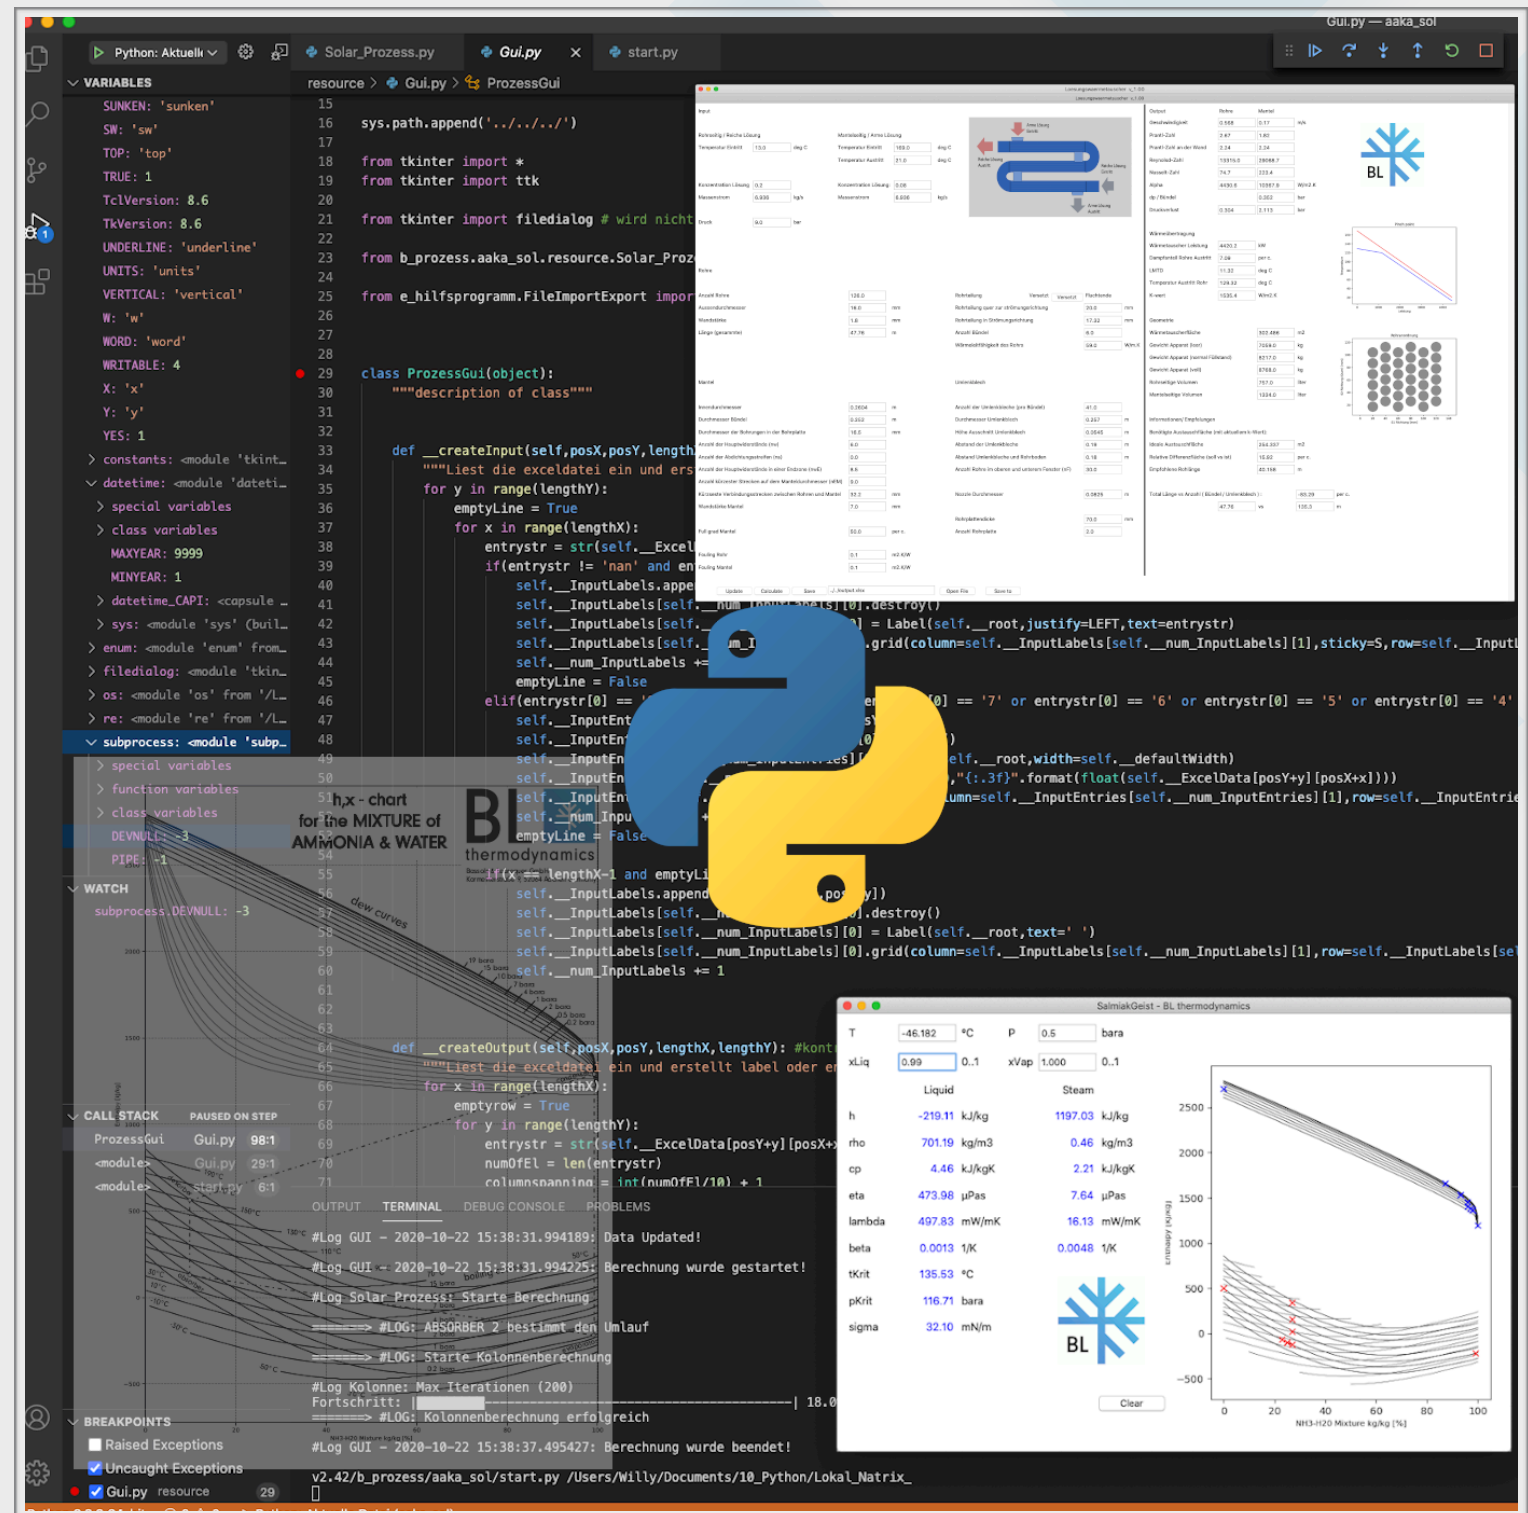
Gui.py — aaka_sol

Python: Aktuell

Solar_Prozess.py Gui.py start.py

VARIABLES

SUNKEN: 'sunken'
SW: 'sw'
TOP: 'top'
TRUE: 1
TclVersion: 8.6
TkVersion: 8.6
UNDERLINE: 'underline'
UNITS: 'units'
VERTICAL: 'vertical'
W: 'w'
WORD: 'word'
WRITABLE: 4
X: 'x'
Y: 'y'
YES: 1
constants: <module 'tkint…
datetime: <module 'dateti…
special variables
class variables
MAXYEAR: 9999
MINYEAR: 1
datetime_CAPI: <capsule …
sys: <module 'sys' (buil…
enum: <module 'enum' from…
filedialog: <module 'tkin…
os: <module 'os' from '/L…
re: <module 're' from '/L…
subprocess: <module 'subp…
special variables
function variables
class variables
DEVNULL: -3
PIPE: -1

WATCH
subprocess.DEVNULL: -3

CALL STACK PAUSED ON STEP
ProzessGui Gui.py 98:1
<module> Gui.py 29:1
<module> start.py 6:1

BREAKPOINTS
Raised Exceptions
Uncaught Exceptions
Gui.py resource 29

resource > Gui.py > ProzessGui

15
16 sys.path.append('../../../')
17
18 from tkinter import *
19 from tkinter import ttk
20
21 from tkinter import filedialog # wird nicht
22
23 from b_prozess.aaka_sol.resource.Solar_Proz
24
25 from e_hilfsprogramm.FileImportExport impor
26
27
28
29 class ProzessGui(object):
30 """description of class"""
31
32
33 def __createInput(self,posX,posY,length
34 """Liest die exceldatei ein und ers
35 for y in range(lengthY):
36 emptyLine = True
37 for x in range(lengthX):
38 entrystr = str(self.__Excel
39 if(entrystr != 'nan' and en
40 self.__InputLabels.appe
41 self.__InputLabels[self.__num_InputLabels][0].destroy()
42 self.__InputLabels[self. ] = Label(self.__root,justify=LEFT,text=entrystr)
43 self.__InputLabels[self. m_I ].grid(column=self.__InputLabels[self.__num_InputLabels][1],sticky=S,row=self.__Input
44 self.__num_InputLabels +=
45 emptyLine = False
46 elif(entrystr[0] == ' [0] == '7' or entrystr[0] == '6' or entrystr[0] == '5' or entrystr[0] == '4'
47 self.__InputEnt
48 self.__InputEnt
49 self.__InputEn elf.__root,width=self.__defaultWidth)
50 self.__InputEn elf.,"{:.3f}".format(float(self.__ExcelData[posY+y][posX+x])))
51 self.__InputEn umn=self.__InputEntries[self.__num_InputEntries][1],row=self.__InputEntrie
52 self.__num_Inpu
53 emptyLine = False
54
55 if(x == lengthX-1 and emptyLi
56 self.__InputLabels.append
57 self.__InputLabels[self.__ ].destroy()
58 self.__InputLabels[self.__num_InputLabels][0] = Label(self.__root,text=' ')
59 self.__InputLabels[self.__num_InputLabels][0].grid(column=self.__InputLabels[self.__num_InputLabels][1],row=self.__InputLabels[se
60 self.__num_InputLabels += 1
61
62
63
64 def __createOutput(self,posX,posY,lengthX,lengthY): #kont
65 """Liest die exceldatei ein und erstellt label oder e
66 for x in range(lengthX):
67 emptyrow = True
68 for y in range(lengthY):
69 entrystr = str(self.__ExcelData[posY+y][posX+
70 numOfEl = len(entrystr)
71 columnspanning = int(numOfEl/10) + 1

h,x - chart for the MIXTURE of AMMONIA & WATER
BL thermodynamics
dew curves
boiling

OUTPUT TERMINAL DEBUG CONSOLE PROBLEMS

#Log GUI - 2020-10-22 15:38:31.994189: Data Updated!
#Log GUI - 2020-10-22 15:38:31.994225: Berechnung wurde gestartet!
#Log Solar_Prozess: Starte Berechnung
=======> #LOG: ABSORBER 2 bestimmt den Umlauf
=======> #LOG: Starte Kolonnenberechnung
#Log Kolonne: Max Iterationen (200)
Fortschritt: | | 18.0
=======> #LOG: Kolonnenberechnung erfolgreich
#Log GUI - 2020-10-22 15:38:37.495427: Berechnung wurde beendet!
v2.42/b_prozess/aaka_sol/start.py /Users/Willy/Documents/10_Python/Lokal_Natrix_

BL

SalmiakGeist - BL thermodynamics

| T | -46.182 | °C | P | 0.5 | bara |
|---|---|---|---|---|---|
| xLiq | 0.99 | 0..1 | xVap | 1.000 | 0..1 |
| | Liquid | | | Steam | |
| h | -219.11 | kJ/kg | | 1197.03 | kJ/kg |
| rho | 701.19 | kg/m3 | | 0.46 | kg/m3 |
| cp | 4.46 | kJ/kgK | | 2.21 | kJ/kgK |
| eta | 473.98 | µPas | | 7.64 | µPas |
| lambda | 497.83 | mW/mK | | 16.13 | mW/mK |
| beta | 0.0013 | 1/K | | 0.0048 | 1/K |
| tKrit | 135.53 | °C | | | |
| pKrit | 116.71 | bara | | | |
| sigma | 32.10 | mN/m | | | |

BL
Clear

2500 2000 1500 1000 500 0 −500
0 20 40 60 80 100
NH3-H2O Mixture kg/kg [%]